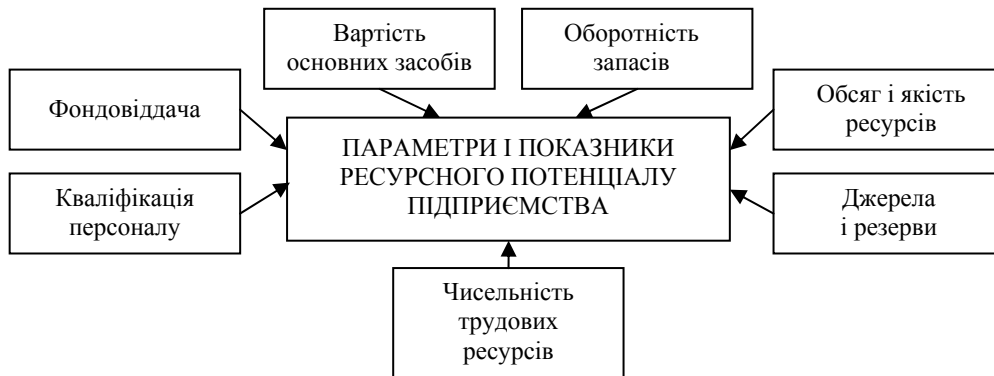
Вартість основних засобів

Оборотність запасів

Фондовіддача

Обсяг і якість ресурсів

ПАРАМЕТРИ І ПОКАЗНИКИ РЕСУРСНОГО ПОТЕНЦІАЛУ ПІДПРИЄМСТВА

Кваліфікація персоналу

Джерела і резерви

Чисельність трудових ресурсів